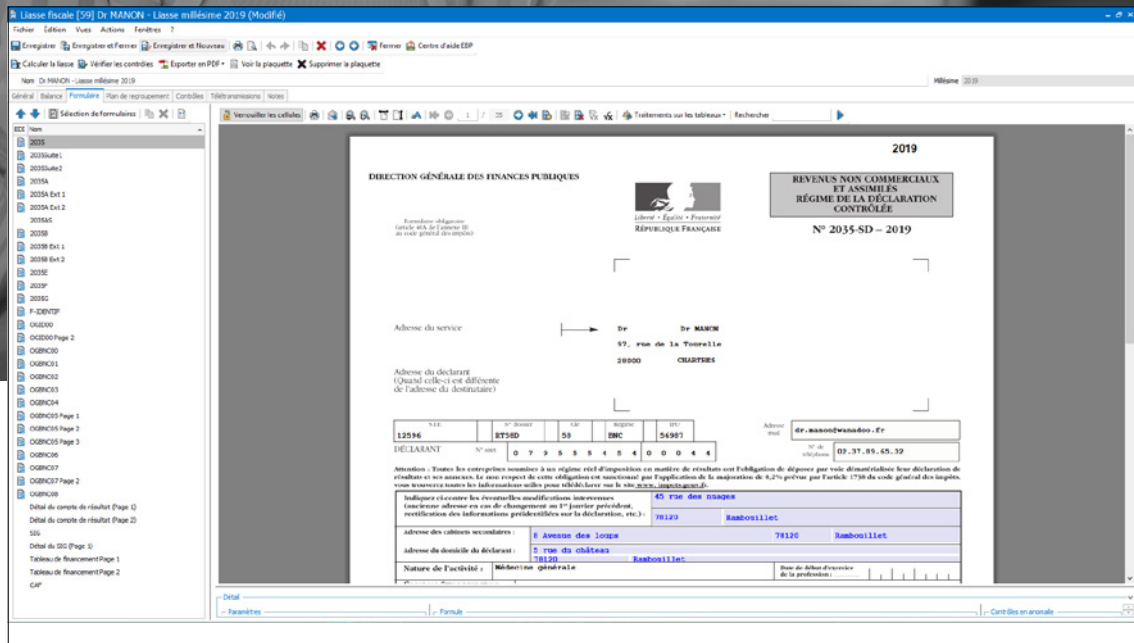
Liasse fiscale [59] Dr MANON - Liasse millésime 2019 (Modifié)

Fichier Édition Vues Actions Fenêtres ?

Enregistrer Enregistrer et Fermer Enregistrer et Nouveau Fermer Centre d'aide EBP

Calculer la liasse Vérifier les contrôles Exporter en PDF Voir la plaquette Supprimer la plaquette

Nom Dr MANON - Liasse millésime 2019 Millésime 2019

Général Balance Formulaire Plan de regroupement Contrôles Télétransmissions Notes

Sélection de formulaires

EDI Nom
2035
2035Suite1
2035Suite2
2035A
2035A Ext 1
2035A Ext 2
2035AS
2035B
2035B Ext 1
2035B Ext 2
2035E
2035F
2035G
F-IDENTIF
OGID00
OGID00 Page 2
OGBNC00
OGBNC01
OGBNC02
OGBNC03
OGBNC04
OGBNC05 Page 1
OGBNC05 Page 2
OGBNC05 Page 3
OGBNC06
OGBNC07
OGBNC07 Page 2
OGBNC08
Détail du compte de résultat (Page 1)
Détail du compte de résultat (Page 2)
SIG
Détail du SIG (Page 1)
Tableau de financement Page 1
Tableau de financement Page 2
CAF

Verrouiller les cellules 1 / 35 Traitements sur les tableaux Rechercher

2019

DIRECTION GÉNÉRALE DES FINANCES PUBLIQUES

Liberté • Égalité • Fraternité
RÉPUBLIQUE FRANÇAISE

REVENUS NON COMMERCIAUX ET ASSIMILÉS RÉGIME DE LA DÉCLARATION CONTRÔLÉE

N° 2035-SD – 2019

Formulaire obligatoire (article 40A de l'annexe III au code général des impôts)

Adresse du service

Dr Dr MANON
57, rue de la Tourelle
28000 CHARTRES

Adresse du déclarant (Quand celle-ci est différente de l'adresse du destinataire)

| S.I.E | N° dossier | Clé | Régime | IFU |
|---|---|---|---|---|
| 12596 | RT58D | 58 | BNC | 56987 |

DÉCLARANT N° siret 0 7 3 5 5 5 4 5 4 0 0 0 4 4

Adresse mél dr.manon@wanadoo.fr

N° de téléphone 02.37.85.65.32

Attention : Toutes les entreprises soumises à un régime réel d'imposition en matière de résultats ont l'obligation de déposer par voie dématérialisée leur déclaration de résultats et ses annexes. Le non respect de cette obligation est sanctionné par l'application de la majoration de 0,2% prévue par l'article 1738 du code général des impôts. vous trouverez toutes les informations utiles pour télédéclarer sur le site www.impots.gouv.fr.

Indiquez ci-contre les éventuelles modifications intervenues (ancienne adresse en cas de changement au 1er janvier précédent, rectification des informations préidentifiées sur la déclaration, etc.) : 45 rue des nuages
78120 Rambouillet

Adresse des cabinets secondaires : 8 Avenue des loups 78120 Rambouillet

Adresse du domicile du déclarant : 5 rue du château
78120 Rambouillet

Nature de l'activité : Médecine générale

Date de début d'exercice de la profession :

Détail
Paramètres Formule Contrôles en anomalie